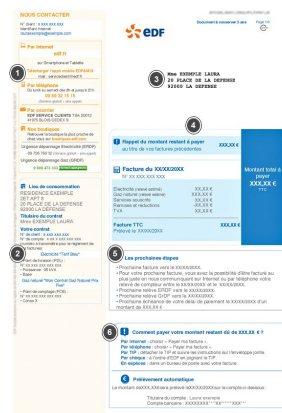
NOUS CONTACTER

N° client : X XXX XXX XXX
Identifiant Internet : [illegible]

Par Internet
edf.fr
sur Smartphone et Tablette
Téléchargez l'appli mobile EDF&MOI

Par téléphone
09 69 32 15 15

Par courrier
EDF SERVICE CLIENTS TSA 20012
41975 BLOIS CEDEX 9

Nos boutiques

Urgence dépannage Électricité (ERDF)
09 726 750 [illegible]
Urgence dépannage Gaz (GRDF)
0 800 473 333

Lieu de consommation
RESIDENCE EXEMPLE
20T APT 8
20 PLACE DE LA DEFENSE
92800 LA DEFENSE
Titulaire du contrat
Mme EXEMPLE LAURA
Votre contrat

Document à conserver 5 ans
Page 1/2

1

2

3

Mme EXEMPLE LAURA
20 PLACE DE LA DEFENSE
92800 LA DEFENSE

4

Rappel du montant restant à payer
XXX,XX €

Facture du XX/XX/20XX
N° XXXXXXXXXXXX
Électricité
XXX,XX €
Gaz naturel
XXX,XX €
Services souscrits
XX,XX €
Remises et réductions
XX,XX €
TVA
XX,XX €
Facture TTC
XXX,XX €
Prélevé le XX/XX/20XX

Montant total à payer
XXX,XX €
TTC

5

Les prochaines étapes

6

Comment payer votre montant restant dû de XXX,XX € ?
Par Internet : choisir « Payer ma facture ».
Par téléphone : choisir « Payer ma facture ».
Par TIP : détacher le TIP et suivre les instructions sur l'enveloppe jointe.
Par chèque : à l'ordre d'EDF en joignant le TIP.
En espèces : dans un bureau de poste avec votre facture.

Prélèvement automatique
Le montant de XXX,XX € sera prélevé le XX/XX/20XX sur le compte ci-dessous :
Titulaire du compte : Laura exemple
Compte bancaire : XXXXXXXX